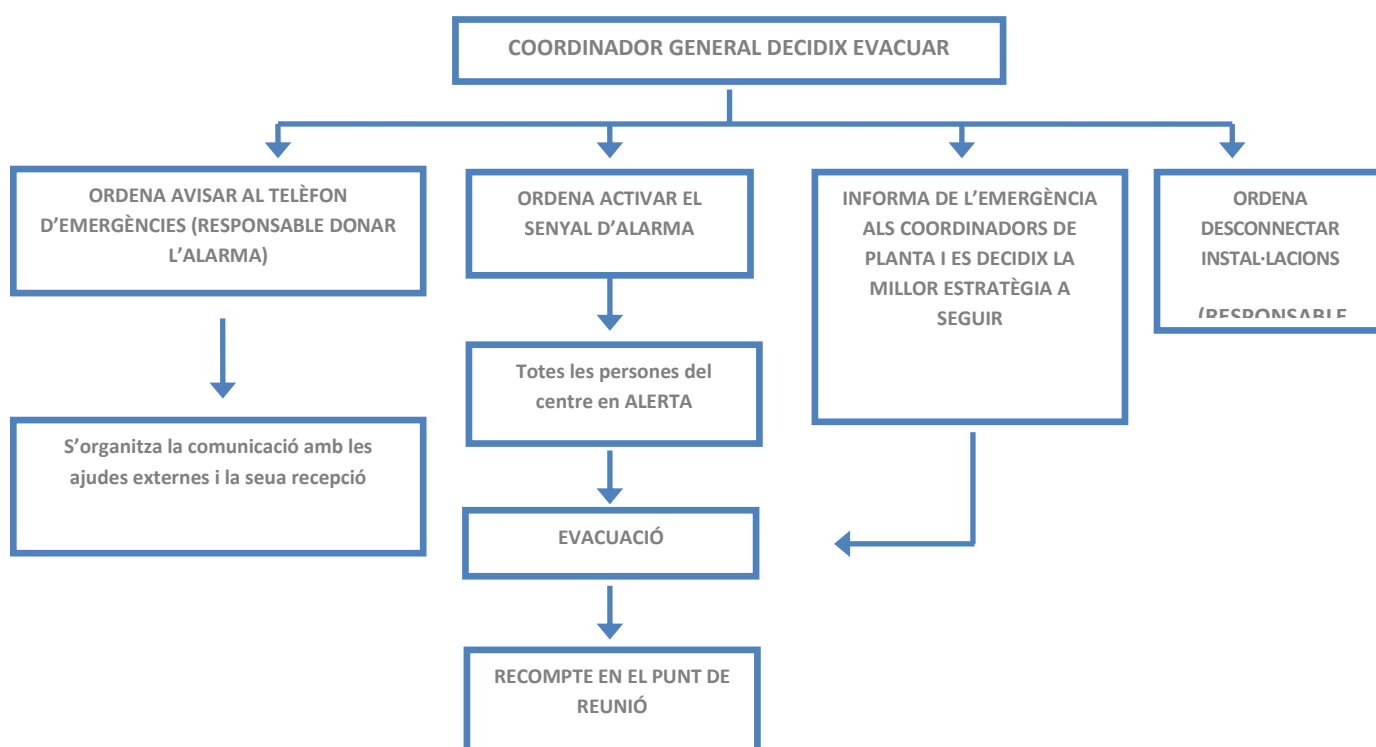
COORDINADOR GENERAL DECIDIX EVACUAR

ORDENA AVISAR AL TELÈFON D'EMERGÈNCIES (RESPONSABLE DONAR L'ALARMA)

ORDENA ACTIVAR EL SENYAL D'ALARMA

INFORMA DE L'EMERGÈNCIA ALS COORDINADORS DE PLANTA I ES DECIDIX LA MILLOR ESTRATÈGIA A SEGUIR

ORDENA DESCONNECTAR INSTAL·LACIONS

(RESPONSABLE

S'organitza la comunicació amb les ajudes externes i la seua recepció

Totes les persones del centre en ALERTA

EVACUACIÓ

RECOMPTE EN EL PUNT DE REUNIÓ